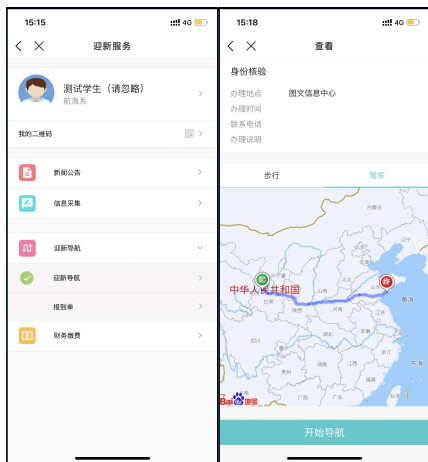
15:15 4G

迎新服务

测试学生（请忽略）
航海系

我的二维码

新闻公告

信息采集

迎新导航

迎新导航

报到单

财务缴费

15:18 4G

查看

身份核验

办理地点 图文信息中心
办理时间
联系电话
办理说明

步行 驾车

中华人民共和国

起

终

Bai地图

开始导航